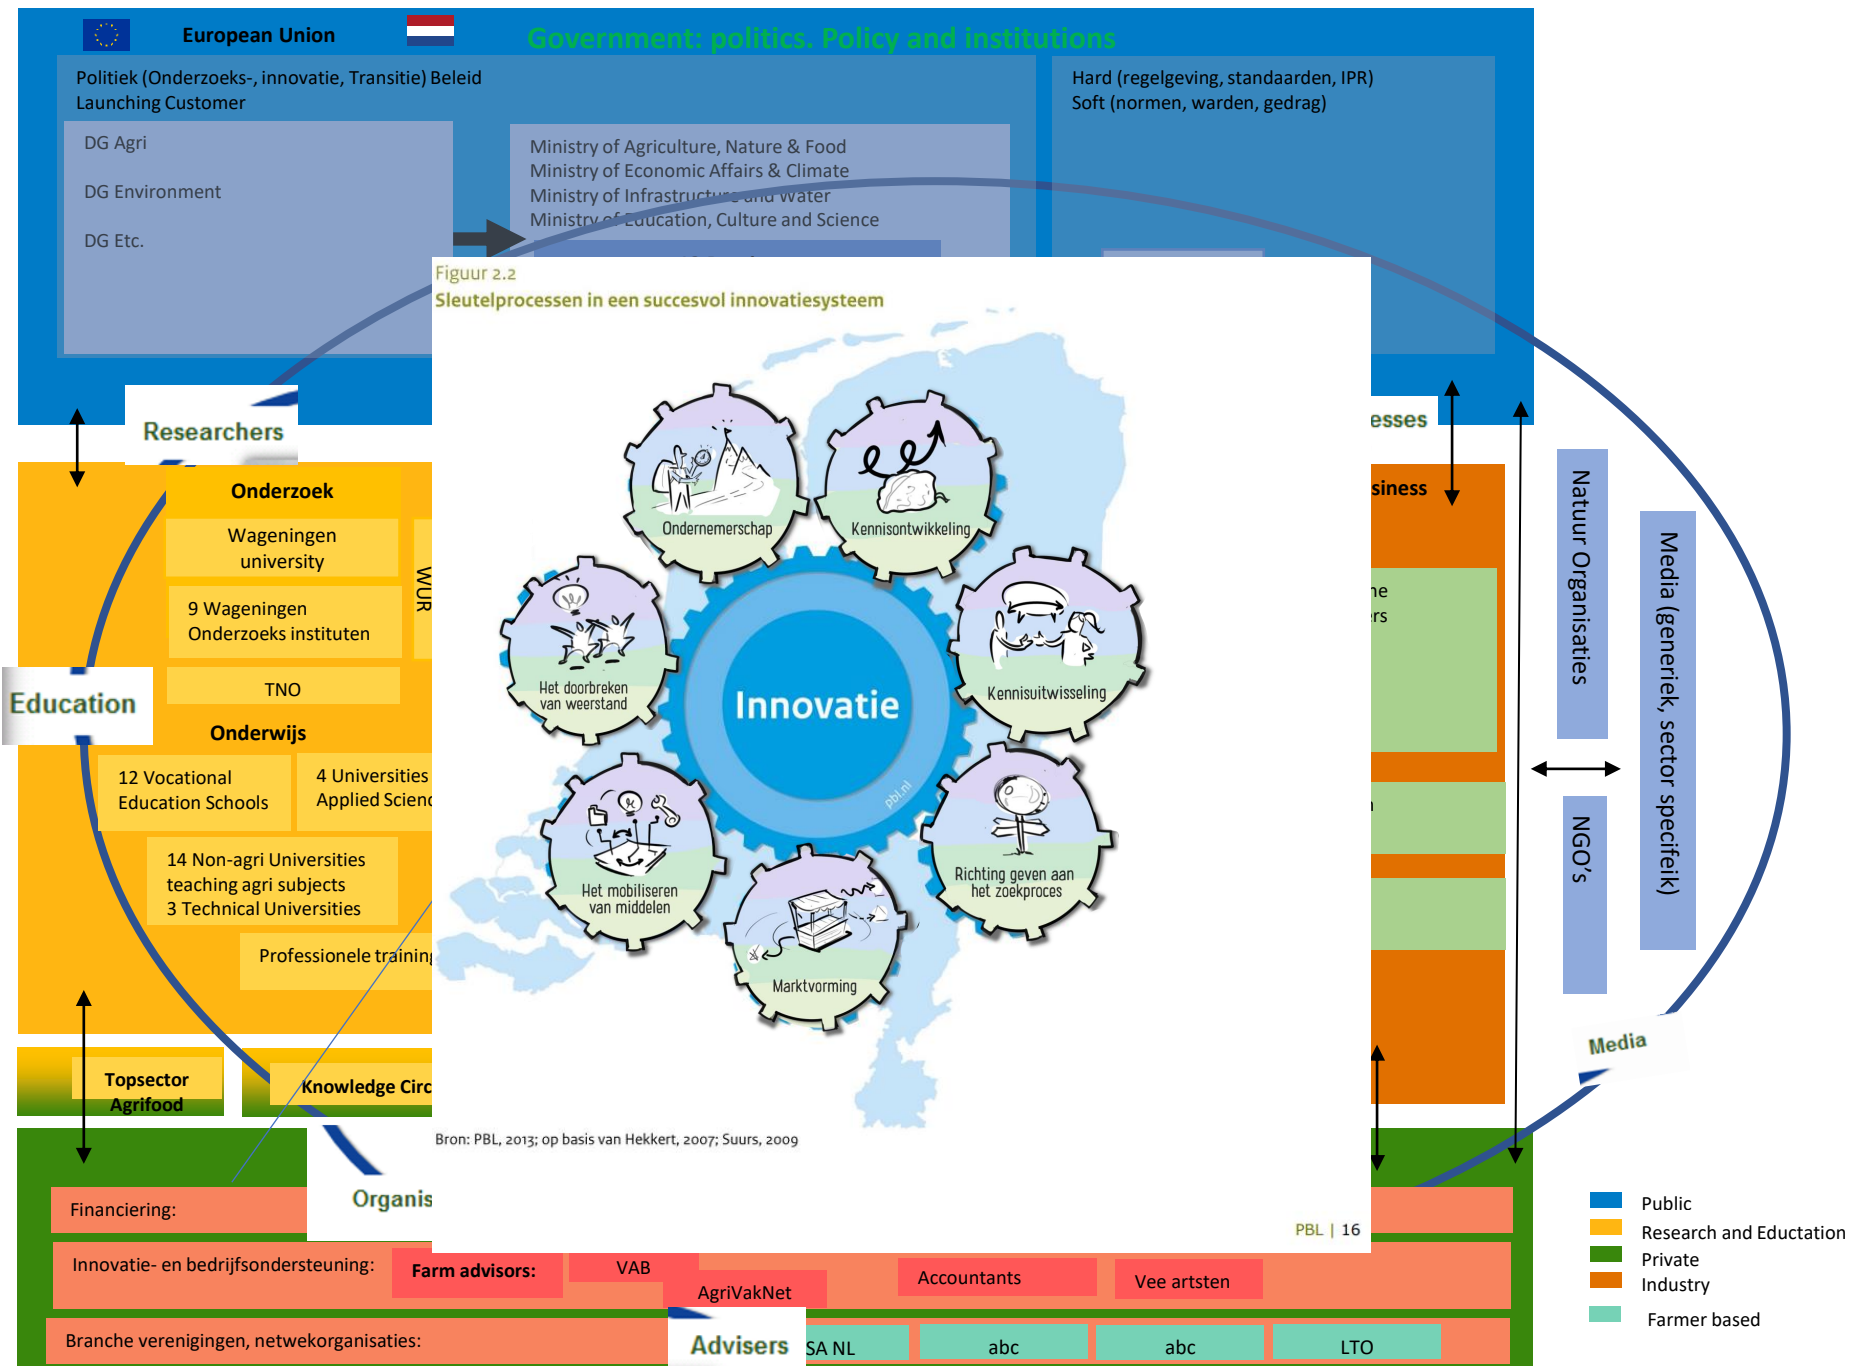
European Union

Government: politics. Policy and institutions

Politiek (Onderzoeks-, innovatie, Transitie) Beleid
Launching Customer

DG Agri

DG Environment

DG Etc.

Ministry of Agriculture, Nature & Food
Ministry of Economic Affairs & Climate
Ministry of Infrastructure and Water
Ministry of Education, Culture and Science

Hard (regelgeving, standaarden, IPR)
Soft (normen, warden, gedrag)

Researchers

Onderzoek

Wageningen university

9 Wageningen Onderzoeks instituten

WUR

TNO

Education

Onderwijs

12 Vocational Education Schools

4 Universities Applied Scienc

14 Non-agri Universities teaching agri subjects
3 Technical Universities

Professionele training

Topsector Agrifood

Knowledge Circ

Organis

Financiering:

Innovatie- en bedrijfsondersteuning:

Farm advisors:

VAB

AgriVakNet

Accountants

Vee artsten

Branche verenigingen, netwekorganisaties:

Advisers

SA NL

abc

abc

LTO

esses

siness

ne
rs

Natuur Organisaties

NGO's

Media (generiek, sector specifeik)

Media

Figuur 2.2
Sleutelprocessen in een succesvol innovatiesysteem

Ondernemerschap

Kennisontwikkeling

Het doorbreken van weerstand

Innovatie

Kennisuitwisseling

pbl.nl

Het mobiliseren van middelen

Richting geven aan het zoekproces

Marktvorming

Bron: PBL, 2013; op basis van Hekkert, 2007; Suurs, 2009

PBL | 16

Public
Research and Eductation
Private
Industry
Farmer based